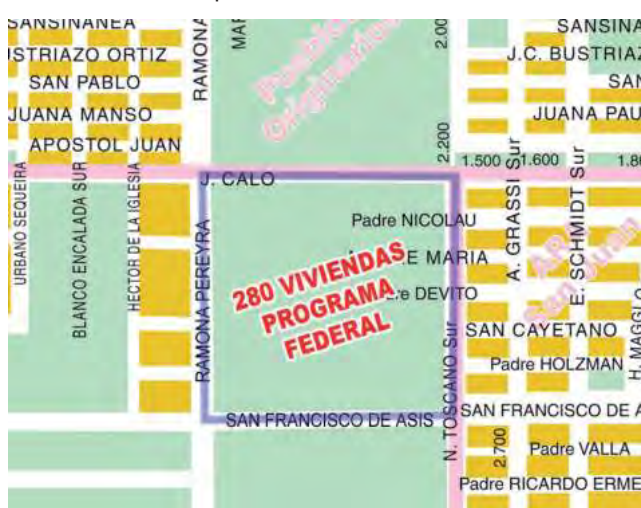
SANSINANEA
ISTRIAZO ORTIZ
SAN PABLO
JUANA MANSO
APOSTOL JUAN
RAMONA
MAR
Pueblo Originario
2.00
2.200
SANSINA
J.C. BUSTRIAZ
SAN
JUANA PAU
1.500
1.600
1.80
J. CALO
URBANO SEQUEIRA
BLANCO ENCALADA SUR
HECTOR DE LA IGLESIA
RAMONA PEREYRA
Padre NICOLAU
A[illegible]E MARIA
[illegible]re DEVITO
280 VIVIENDAS PROGRAMA FEDERAL
A. GRASSI Sur
E. SCHMIDT Sur
Arroyo San Juan
SAN CAYETANO
Padre HOLZMAN
H. MAGG
N. TOSCANO Sur
SAN FRANCISCO DE ASIS
SAN FRANCISCO DE A
2.700
Padre VALLA
Padre RICARDO ERME